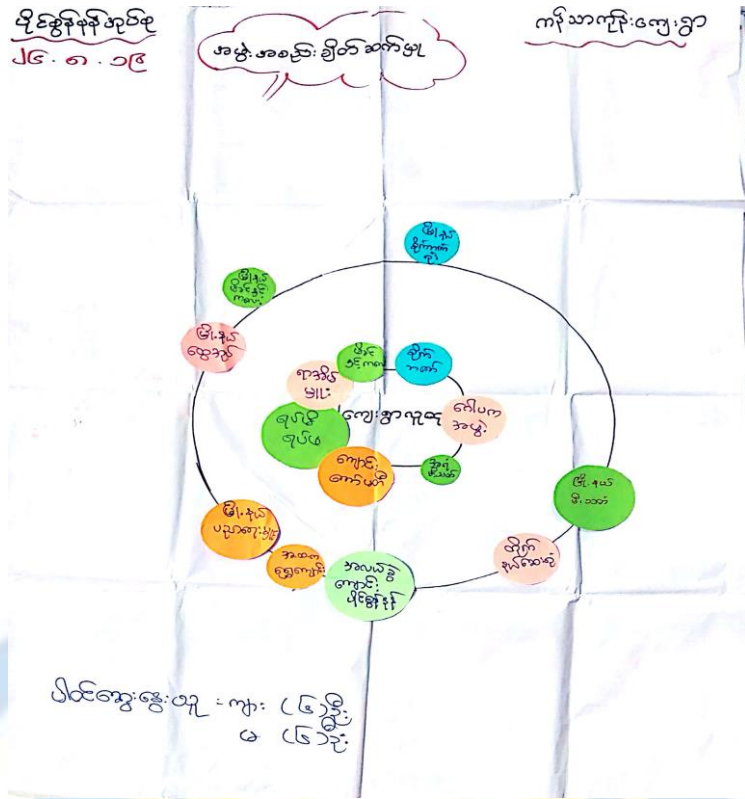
ပိုင်ဆိုင်မှုမြေပုံ
၂၆ . ၈ . ၁၉

အဖွဲ့အစည်းချိတ်ဆက်မှု

ကိုသာကိုး ကျေးရွာ

မြို့နယ် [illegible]

မြို့နယ် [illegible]

မြို့နယ် ထွေအုပ်

ဂေါပက အဖွဲ့

ကျေးရွာလူထု

ရပ်ရွာ ရပ်မိ

ကျောင်းကော်မတီ

မြို့နယ် မီးသတ်

မြို့နယ် ပညာရေးမှူး

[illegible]

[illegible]

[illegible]

ပါဝင်ဆွေးနွေးသူ = ကျား (၆) ဦး
မ (၆) ဦး